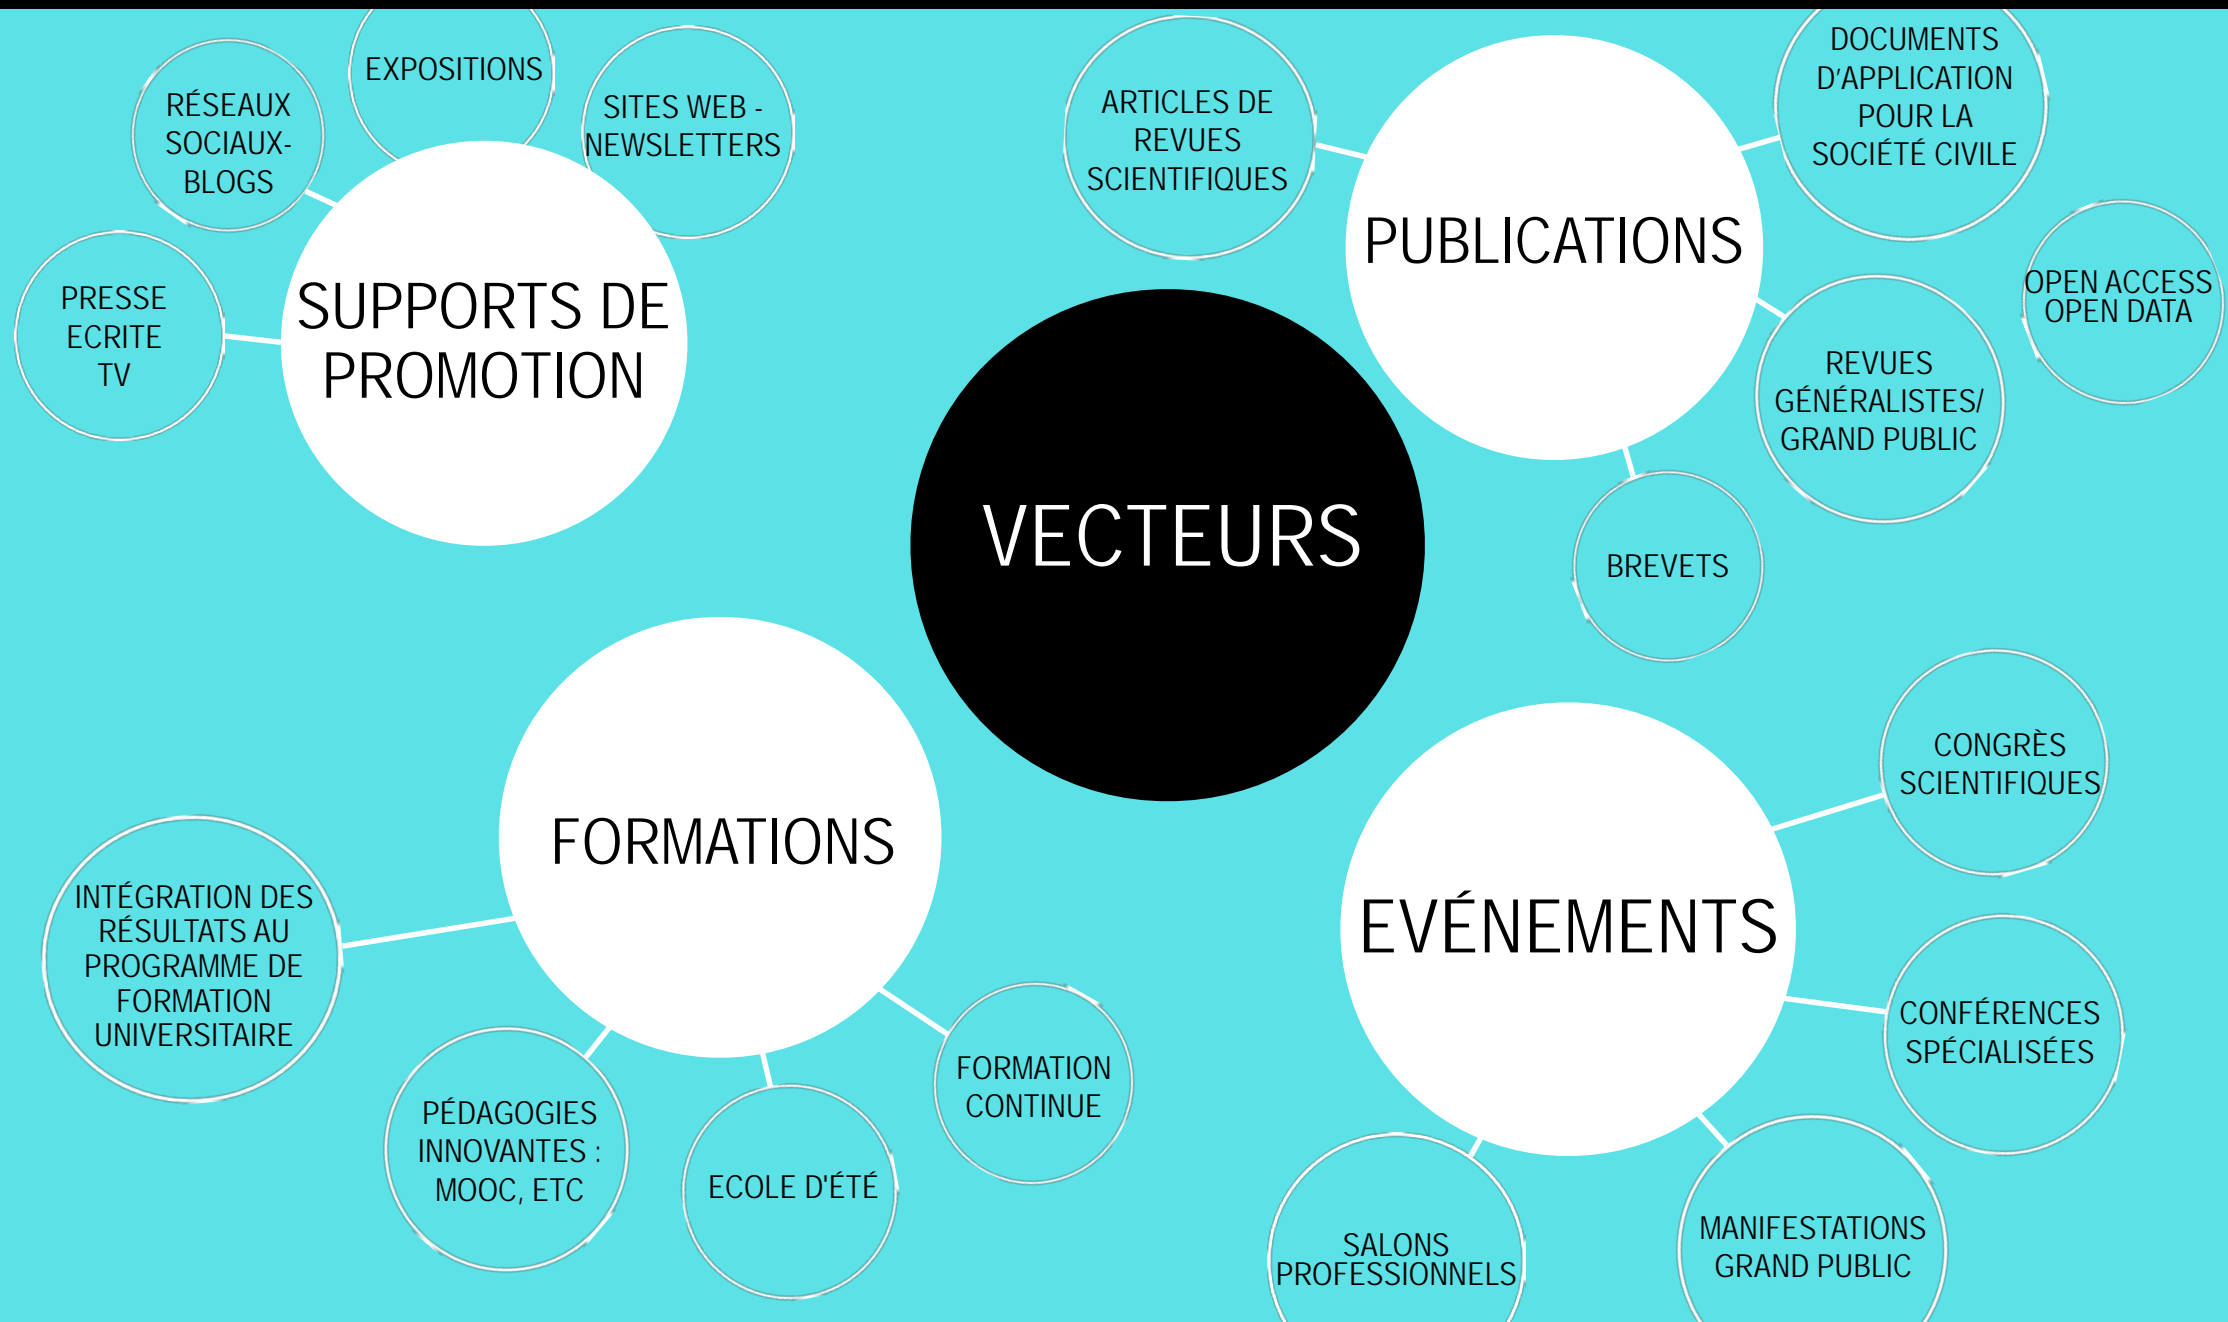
VECTEURS

SUPPORTS DE PROMOTION

EXPOSITIONS

RÉSEAUX SOCIAUX-BLOGS

SITES WEB - NEWSLETTERS

PRESSE ECRITE TV

PUBLICATIONS

ARTICLES DE REVUES SCIENTIFIQUES

DOCUMENTS D'APPLICATION POUR LA SOCIÉTÉ CIVILE

OPEN ACCESS OPEN DATA

REVUES GÉNÉRALISTES/ GRAND PUBLIC

BREVETS

FORMATIONS

INTÉGRATION DES RÉSULTATS AU PROGRAMME DE FORMATION UNIVERSITAIRE

PÉDAGOGIES INNOVANTES : MOOC, ETC

ECOLE D'ÉTÉ

FORMATION CONTINUE

EVÉNEMENTS

CONGRÈS SCIENTIFIQUES

CONFÉRENCES SPÉCIALISÉES

MANIFESTATIONS GRAND PUBLIC

SALONS PROFESSIONNELS